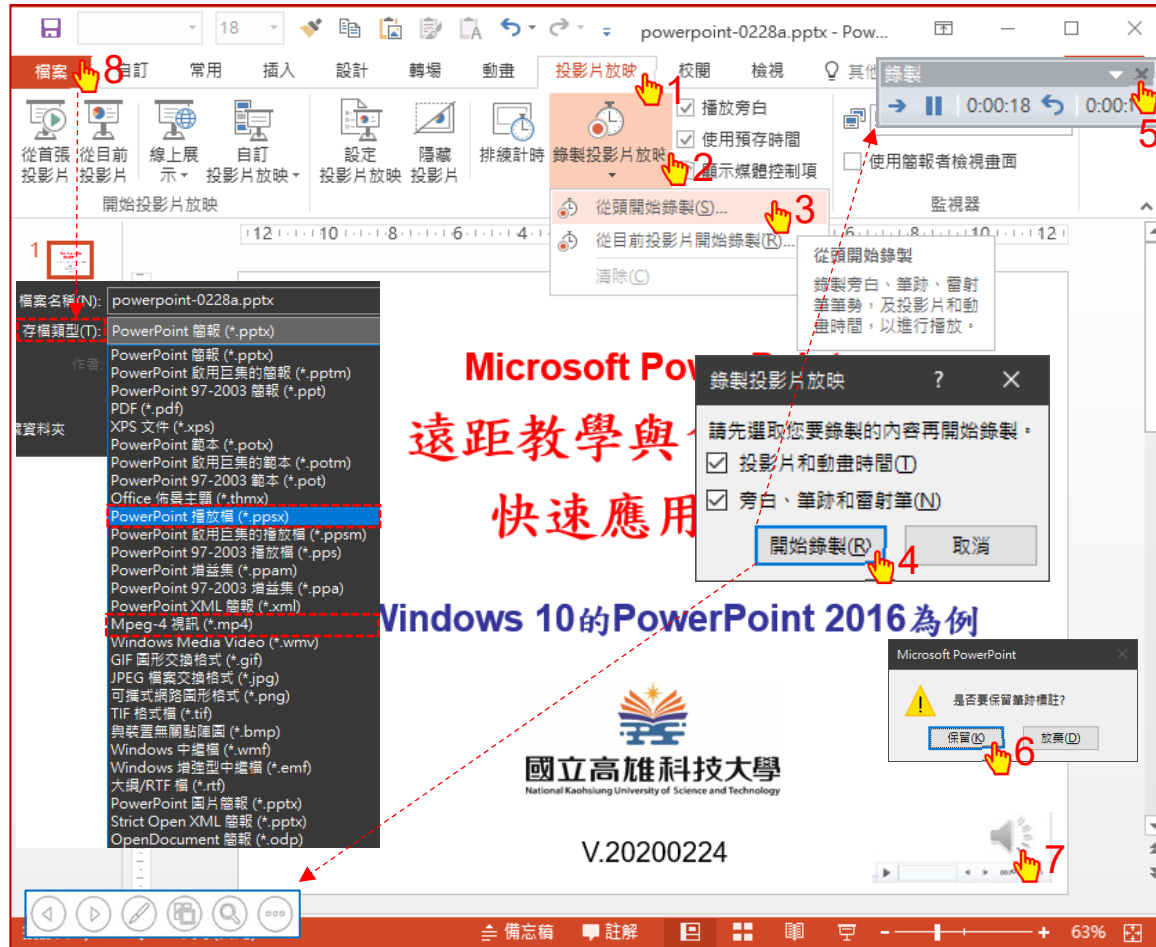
18

powerpoint-0228a.pptx - Pow...

檔案 8 自訂 常用 插入 設計 轉場 動畫 投影片放映 1 校閱 檢視 其他

錄製

0:00:18 0:00:

5

從首張投影片 從目前投影片 線上展示 自訂投影片放映

開始投影片放映

設定投影片放映 隱藏投影片 排練計時 錄製投影片放映 2

播放旁白

使用預存時間

顯示媒體控制項

使用簡報者檢視畫面

監視器

從頭開始錄製(S)... 3

從目前投影片開始錄製(R)...

清除(C)

從頭開始錄製

錄製旁白、筆跡、雷射筆筆勢，及投影片和動畫時間，以進行播放。

12 10 8 6 4 8 10 12

1

檔案名稱(N): powerpoint-0228a.pptx

存檔類型(T): PowerPoint 簡報 (*.pptx)

作者:

資料夾

PowerPoint 簡報 (*.pptx)
PowerPoint 啟用巨集的簡報 (*.pptm)
PowerPoint 97-2003 簡報 (*.ppt)
PDF (*.pdf)
XPS 文件 (*.xps)
PowerPoint 範本 (*.potx)
PowerPoint 啟用巨集的範本 (*.potm)
PowerPoint 97-2003 範本 (*.pot)
Office 佈景主題 (*.thmx)
PowerPoint 播放檔 (*.ppsx)
PowerPoint 啟用巨集的播放檔 (*.ppsm)
PowerPoint 97-2003 播放檔 (*.pps)
PowerPoint 增益集 (*.ppam)
PowerPoint 97-2003 增益集 (*.ppa)
PowerPoint XML 簡報 (*.xml)
Mpeg-4 視訊 (*.mp4)
Windows Media Video (*.wmv)
GIF 圖形交換格式 (*.gif)
JPEG 檔案交換格式 (*.jpg)
可攜式網路圖形格式 (*.png)
TIF 格式檔 (*.tif)
與裝置無關點陣圖 (*.bmp)
Windows 中繼檔 (*.wmf)
Windows 增強型中繼檔 (*.emf)
大綱/RTF 檔 (*.rtf)
PowerPoint 圖片簡報 (*.pptx)
Strict Open XML 簡報 (*.pptx)
OpenDocument 簡報 (*.odp)

Microsoft Pow

遠距教學與

快速應用

錄製投影片放映 ? ✕

請先選取您要錄製的內容再開始錄製。

投影片和動畫時間(T)

旁白、筆跡和雷射筆(N)

開始錄製(R) 4 取消

Windows 10的PowerPoint 2016為例

Microsoft PowerPoint

是否要保留筆跡標註?

保留(K) 6 放棄(D)

國立高雄科技大學
National Kaohsiung University of Science and Technology

V.20200224

7

備忘稿 註解 63%